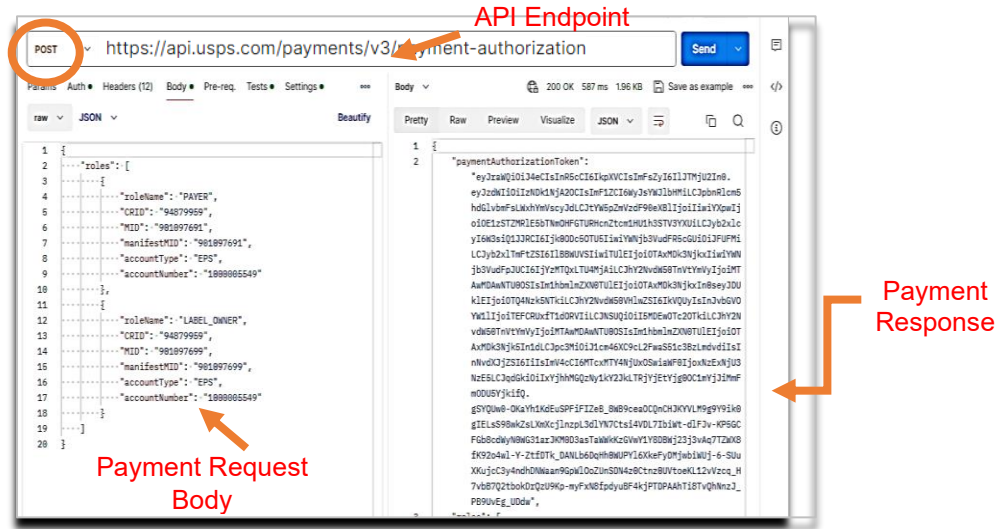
API Endpoint

POST https://api.usps.com/payments/v3/payment-authorization

Send

Params Auth Headers (12) Body Pre-req. Tests Settings

raw JSON Beautify

```
1 {
2   "roles": [
3     {
4       "roleName": "PAYER",
5       "CRID": "94879959",
6       "MID": "901097691",
7       "manifestMID": "901097691",
8       "accountType": "EPS",
9       "accountNumber": "1000005549"
10    },
11    {
12      "roleName": "LABEL_OWNER",
13      "CRID": "94879959",
14      "MID": "901097699",
15      "manifestMID": "901097699",
16      "accountType": "EPS",
17      "accountNumber": "1000005549"
18    }
19  ]
20 }
```

Payment Request Body

Body 200 OK 587 ms 1.96 KB Save as example

Pretty Raw Preview Visualize JSON

```
1 {
2   "paymentAuthorizationToken":
      "eyJraWQiOiJ4eCIsInR5cCI6IkpXVCIsImFsZyI6IlJTMjU2In0.
      eyJzdWIiOiIzNDk1NjA2OCIsImF1ZCI6WyJsYWJlbHMiLCJpbnRlcm5
      hdGlvbmFsLWxhYmVscyJdLCJtYW5pZmVzdF90eXBlIjoiIiwiYXpwIj
      oiOE1zSTZMRlE5bTNmQHFGTURHcnZtcm1HU1h3STV3YXUiLCJyb2xlc
      yI6W3siQ1JJRCI6Ijk0ODc5OTU5IiwiYWNjb3VudFR5cGUiOiJFUFMi
      LCJyb2xlTmFtZSI6IlBBWUVSIiwiTUlEIjoiOTAxMDk3NjkxIiwiYWN
      jb3VudFJUCI6IjYzMTQxLTU4MjAiLCJhY2NvdW50TnVtYmVyIjoiMT
      AwMDAwNTU0OSIsIm1hbmlmZXN0TUlEIjoiOTAxMDk3NjkxIn0seyJDU
      klEIjoiOTQ4NzkSNTkiLCJhY2NvdW50VHlwZSI6IkVQUyIsInJvbGVO
      YW1lIjoiTEFCRUxfT1dORVIiLCJNSUQiOiI5MDEwOTc2OTkiLCJhY2N
      vdW50TnVtYmVyIjoiMTAwMDAwNTU0OSIsIm1hbmlmZXN0TUlEIjoiOT
      AxMDk3Njk5In1dLCJpc3MiOiJ1cm46XC9cL2FwaS51c3BzLmdvdiIsI
      nNvdXJjZSI6IiIsImV4cCI6MTcxMTY4NjUxOSwiaWF0IjoxNzExNjU3
      NzE5LCJqdGkiOiIxYjhhMGQzNy1kY2JkLTRjYjEtYjg0OC1mYjJiMmF
      mODU5YjkifQ.
      gSYQUw0-OKaYh1KdEuSPFiFIZe8_8WB9ceaOCQnCHJKYVLM9g9Y9ik0
      gIELsS9BwkZsLXmXcjlnzpL3dlYN7Ctsi4VDL7IbiWt-dlFJv-KP5GC
      FGb8cdWyN0WG31arJKM9D3asTaWWkKzGVwY1Y8DBWj23j3vAq7TZWX8
      fK92o4wl-Y-ZtfDTk_DANLb6DqHhBWUPYl6XkeFyDMjwbiWUj-6-SUu
      XKujcC3y4ndhDNWaan9GpWlOoZUnSDN4z0CtnzBUVtoeKL12vVzcq_H
      7vbB7Q2tbokDrQzU9Kp-myFxN8fpdyuBF4kjPTDPAAhTi8TvQhNnzJ_
      PB9UvEg_UDdw",
3   "roles": [
```

Payment Response